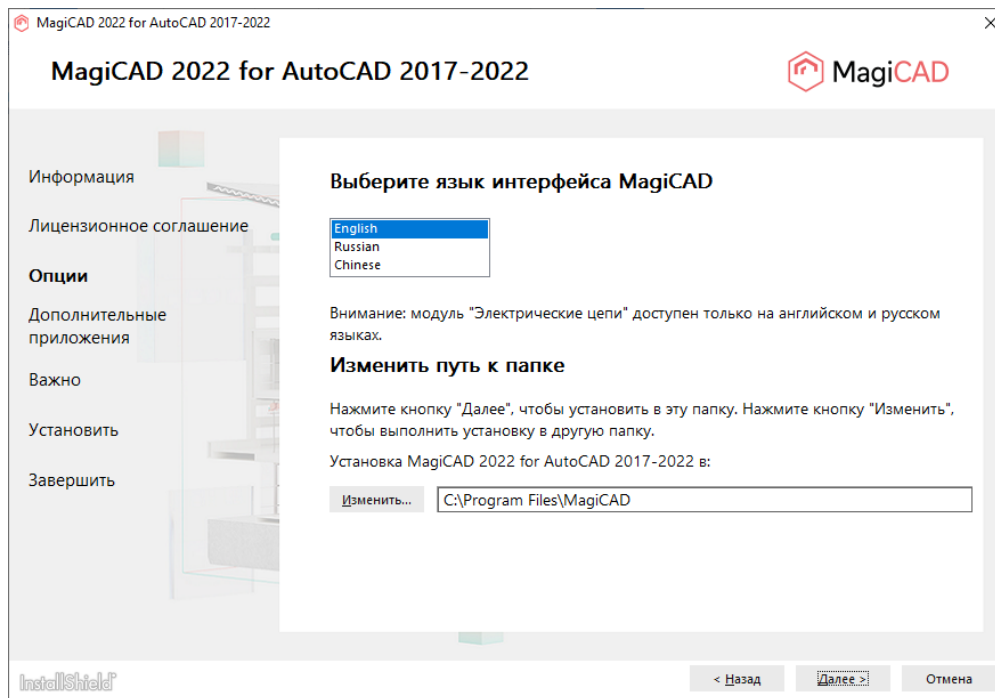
MagiCAD 2022 for AutoCAD 2017-2022

MagiCAD 2022 for AutoCAD 2017-2022

MagiCAD

Информация

Лицензионное соглашение

Опции

Дополнительные приложения

Важно

Установить

Завершить

Выберите язык интерфейса MagiCAD

English
Russian
Chinese

Внимание: модуль "Электрические цепи" доступен только на английском и русском языках.

Изменить путь к папке

Нажмите кнопку "Далее", чтобы установить в эту папку. Нажмите кнопку "Изменить", чтобы выполнить установку в другую папку.

Установка MagiCAD 2022 for AutoCAD 2017-2022 в:

Изменить...

C:\Program Files\MagiCAD

InstallShield

< Назад

Далее >

Отмена